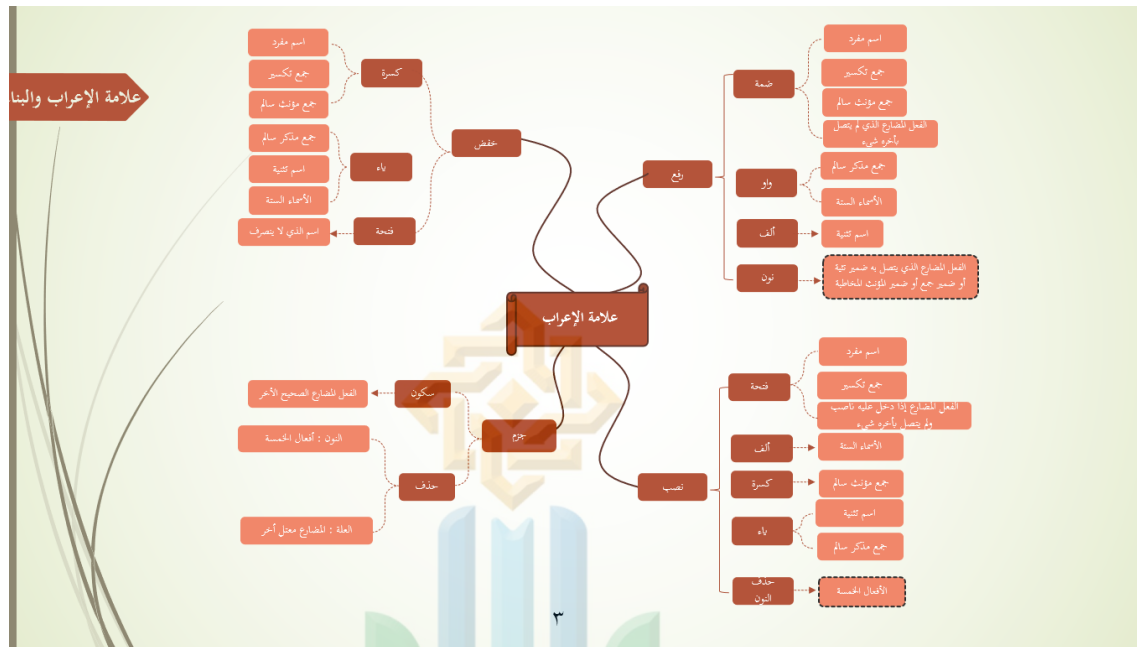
علامة الإعراب والبناء

علامة الإعراب

رفع
ضمة
اسم مفرد
جمع تكسير
جمع مؤنث سالم
الفعل المضارع الذي لم يتصل بآخره شيء
واو
جمع مذكر سالم
الأسماء الستة
ألف
اسم تثنية
نون
الفعل المضارع الذي يتصل به ضمير تثنية أو ضمير جمع أو ضمير المؤنث المخاطبة

خفض
كسرة
اسم مفرد
جمع تكسير
جمع مؤنث سالم
ياء
جمع مذكر سالم
اسم تثنية
الأسماء الستة
فتحة
اسم الذي لا ينصرف

نصب
فتحة
اسم مفرد
جمع تكسير
الفعل المضارع إذا دخل عليه ناصب ولم يتصل بآخره شيء
ألف
الأسماء الستة
كسرة
جمع مؤنث سالم
ياء
اسم تثنية
جمع مذكر سالم
حذف النون
الأفعال الخمسة

جزم
سكون
الفعل المضارع الصحيح الآخر
حذف
النون : أفعال الخمسة
العلة : المضارع معتل آخر

٣